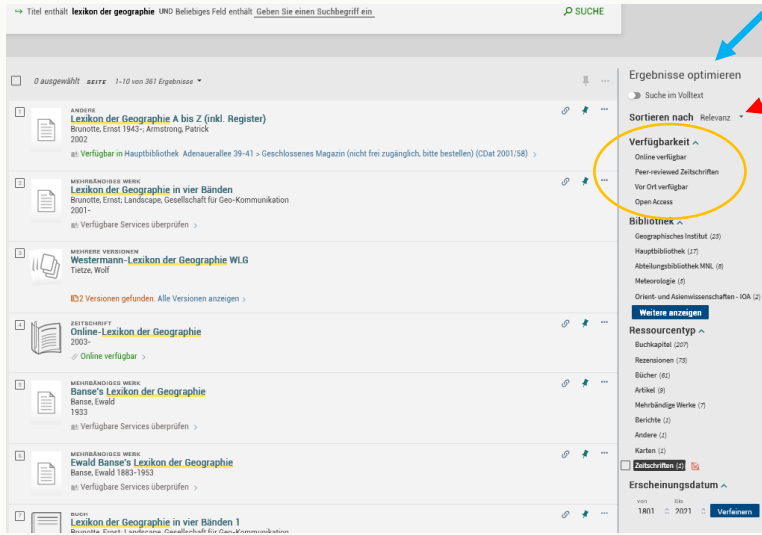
↪ Titel enthält lexikon der geographie UND Beliebiges Feld enthält Geben Sie einen Suchbegriff ein

SUCHE

0 ausgewählt SEITE 1-10 von 361 Ergebnisse

1
ANDERE
Lexikon der Geographie A bis Z (inkl. Register)
Brunotte, Ernst 1943-; Armstrong, Patrick
2002
Verfügbar in Hauptbibliothek Adenauerallee 39-41 > Geschlossenes Magazin (nicht frei zugänglich, bitte bestellen) (CDat 2001/58) >

2
MEHRBÄNDIGES WERK
Lexikon der Geographie in vier Bänden
Brunotte, Ernst; Landscape, Gesellschaft für Geo-Kommunikation
2001-
Verfügbare Services überprüfen >

3
MEHRERE VERSIONEN
Westermann-Lexikon der Geographie WLG
Tietze, Wolf
2 Versionen gefunden. Alle Versionen anzeigen >

4
ZEITSCHRIFT
Online-Lexikon der Geographie
2003-
Online verfügbar >

5
MEHRBÄNDIGES WERK
Banse's Lexikon der Geographie
Banse, Ewald
1933
Verfügbare Services überprüfen >

6
MEHRBÄNDIGES WERK
Ewald Banse's Lexikon der Geographie
Banse, Ewald 1883-1953
Verfügbare Services überprüfen >

7
BUCH
Lexikon der Geographie in vier Bänden 1
Brunotte, Ernst; Landscape, Gesellschaft für Geo-Kommunikation

Ergebnisse optimieren
Suche im Volltext
Sortieren nach Relevanz

Verfügbarkeit
Online verfügbar
Peer-reviewed Zeitschriften
Vor Ort verfügbar
Open Access

Bibliothek
Geographisches Institut (23)
Hauptbibliothek (17)
Abteilungsbibliothek MNL (8)
Meteorologie (5)
Orient- und Asienwissenschaften - IOA (2)
Weitere anzeigen

Ressourcentyp
Buchkapitel (207)
Rezensionen (73)
Bücher (61)
Artikel (9)
Mehrbändige Werke (7)
Berichte (1)
Andere (1)
Karten (1)
Zeitschriften (1)

Erscheinungsdatum
Von 1801 Bis 2021 Verfeinern